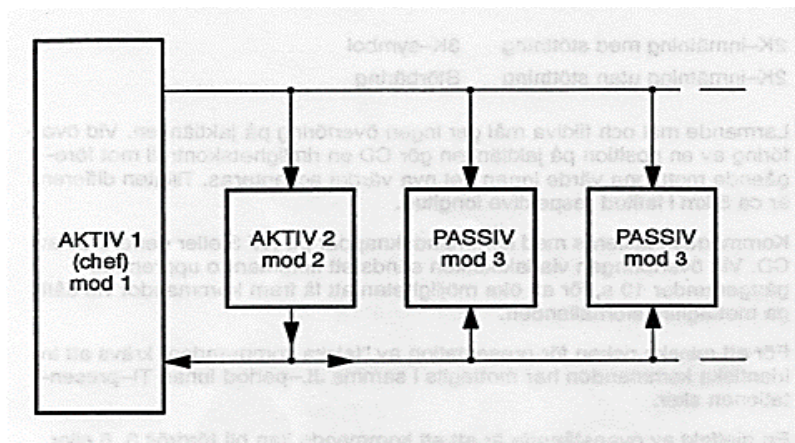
AKTIV 1
(chef)
mod 1

AKTIV 2
mod 2

PASSIV
mod 3

PASSIV
mod 3

2K–inmätning med stöttning 3K–symbol
2K–inmätning utan stöttning Störbäring

Larmande mål och flidiva mål ger ingen överföring på jaktlänken. Vid överföring av en position på jaktlänken gör CG en rimlighetskontroll mot föregående mottagna värde innan det nya värdet accepteras. Tillåten differens är ca 5 km i latitud resp. longitud.

Kommandomeddelanden med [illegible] kvitteras med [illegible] från CG. Vid överföringen via länken kan sändas ett kommando upprepade gånger under 10 s för att öka möjligheten att få fram kommandot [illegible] meddelandeformatet.

För att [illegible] krävs att inte identiska kommandon har möjlighet i samma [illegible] period innan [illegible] presentationen sker.

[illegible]